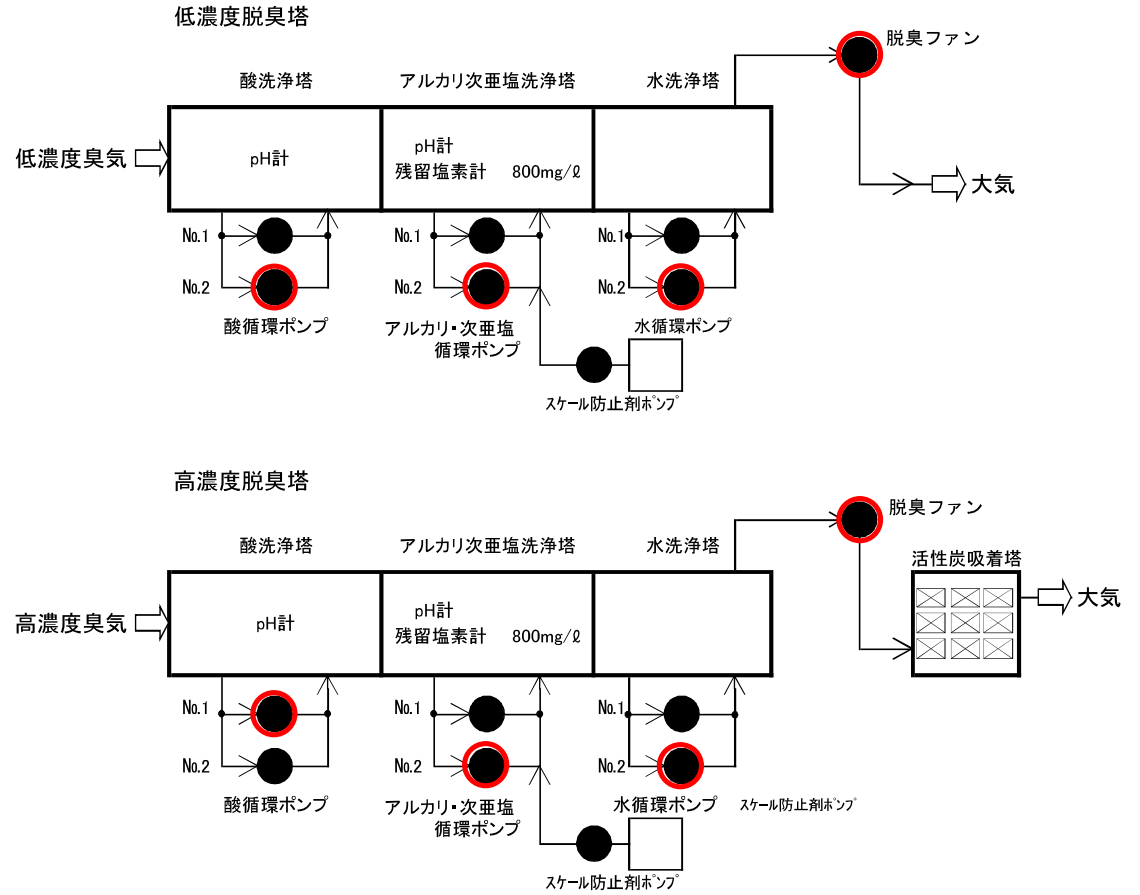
低濃度脱臭塔

酸洗浄塔　アルカリ次亜塩洗浄塔　水洗浄塔

脱臭ファン

低濃度臭気

pH計

pH計
残留塩素計　800mg/ℓ

大気

No.1
No.2
酸循環ポンプ

No.1
No.2
アルカリ・次亜塩
循環ポンプ

No.1
No.2
水循環ポンプ

ｽｹｰﾙ防止剤ﾎﾟﾝﾌﾟ

高濃度脱臭塔

酸洗浄塔　アルカリ次亜塩洗浄塔　水洗浄塔

脱臭ファン

活性炭吸着塔

高濃度臭気

pH計

pH計
残留塩素計　800mg/ℓ

大気

No.1
No.2
酸循環ポンプ

No.1
No.2
アルカリ・次亜塩
循環ポンプ

No.1
No.2
水循環ポンプ

ｽｹｰﾙ防止剤ﾎﾟﾝﾌﾟ

ｽｹｰﾙ防止剤ﾎﾟﾝﾌﾟ